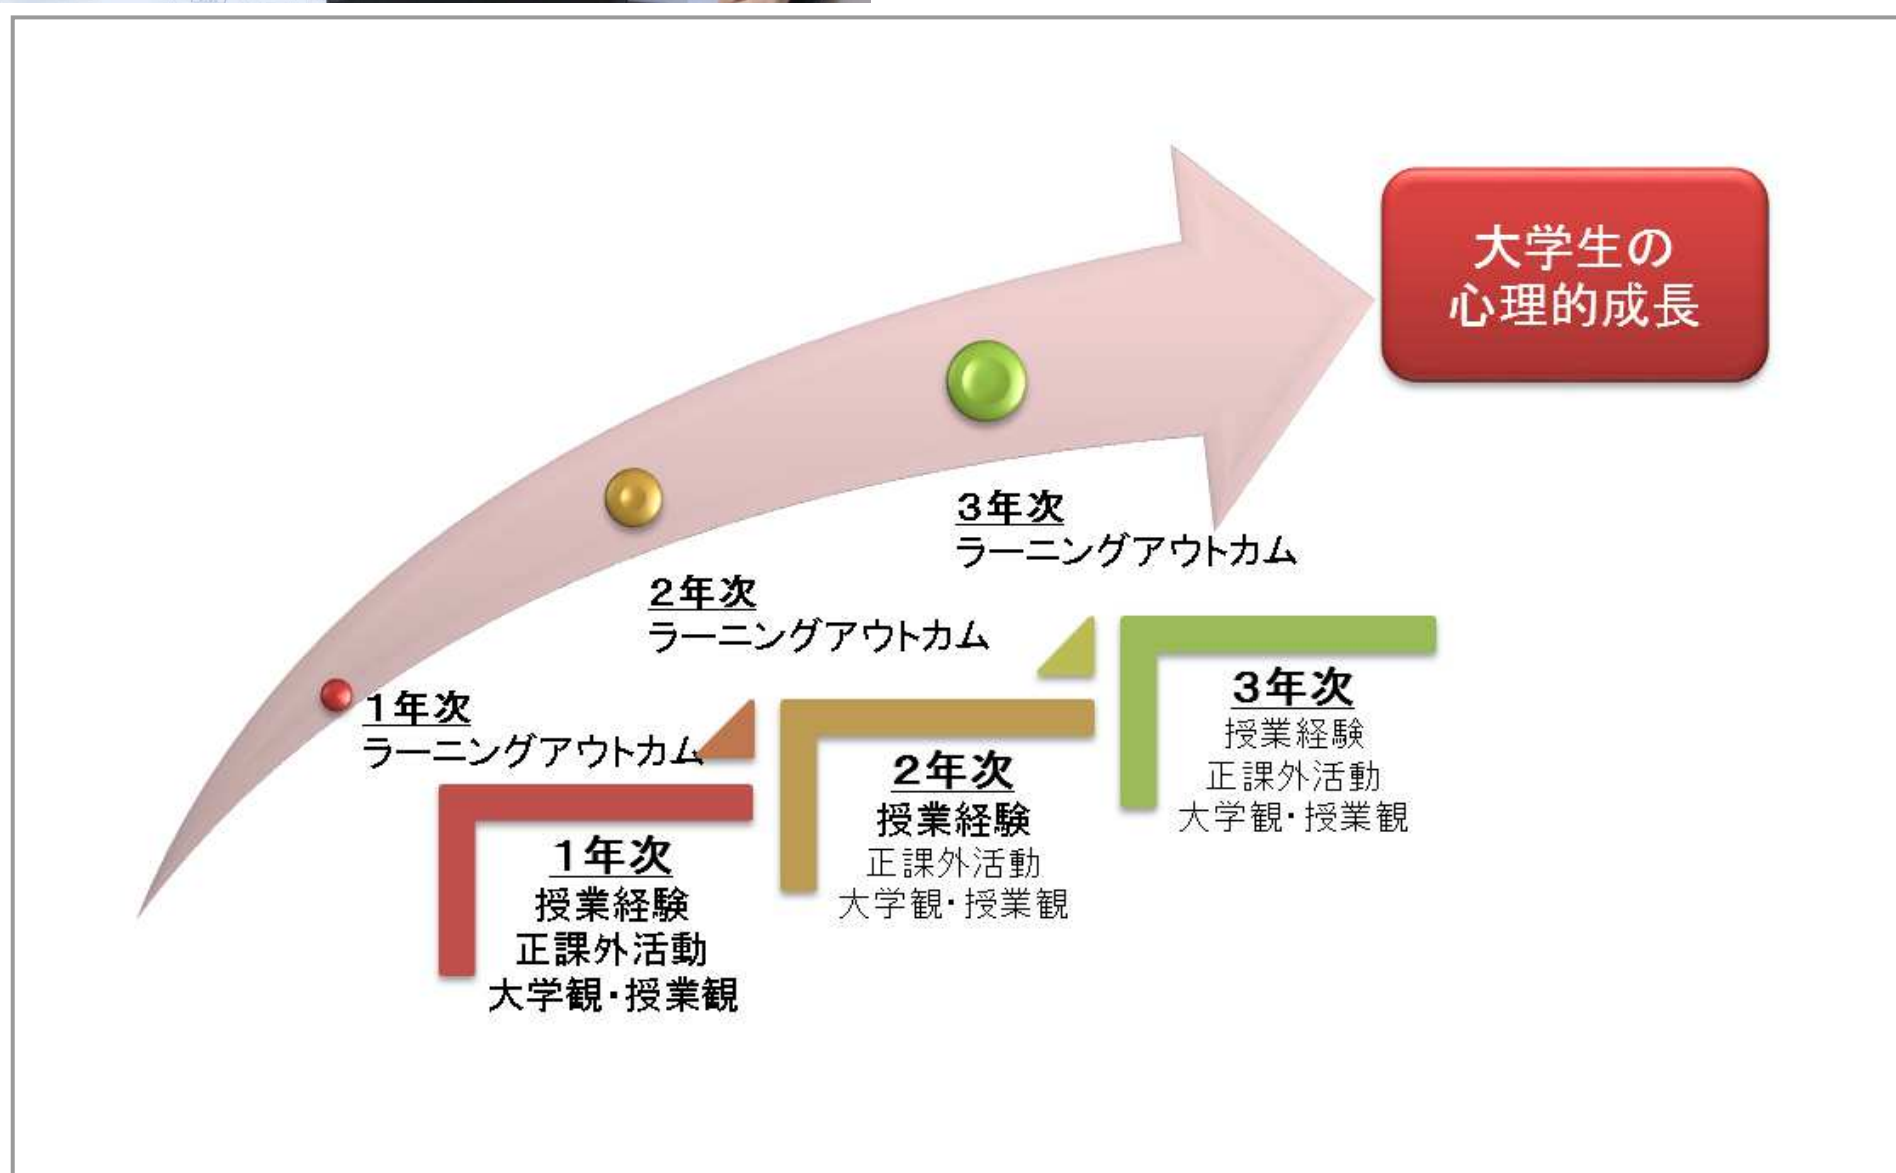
大学生の
心理的成長

3年次
ラーニングアウトカム

2年次
ラーニングアウトカム

1年次
ラーニングアウトカム

1年次
授業経験
正課外活動
大学観・授業観

2年次
授業経験
正課外活動
大学観・授業観

3年次
授業経験
正課外活動
大学観・授業観